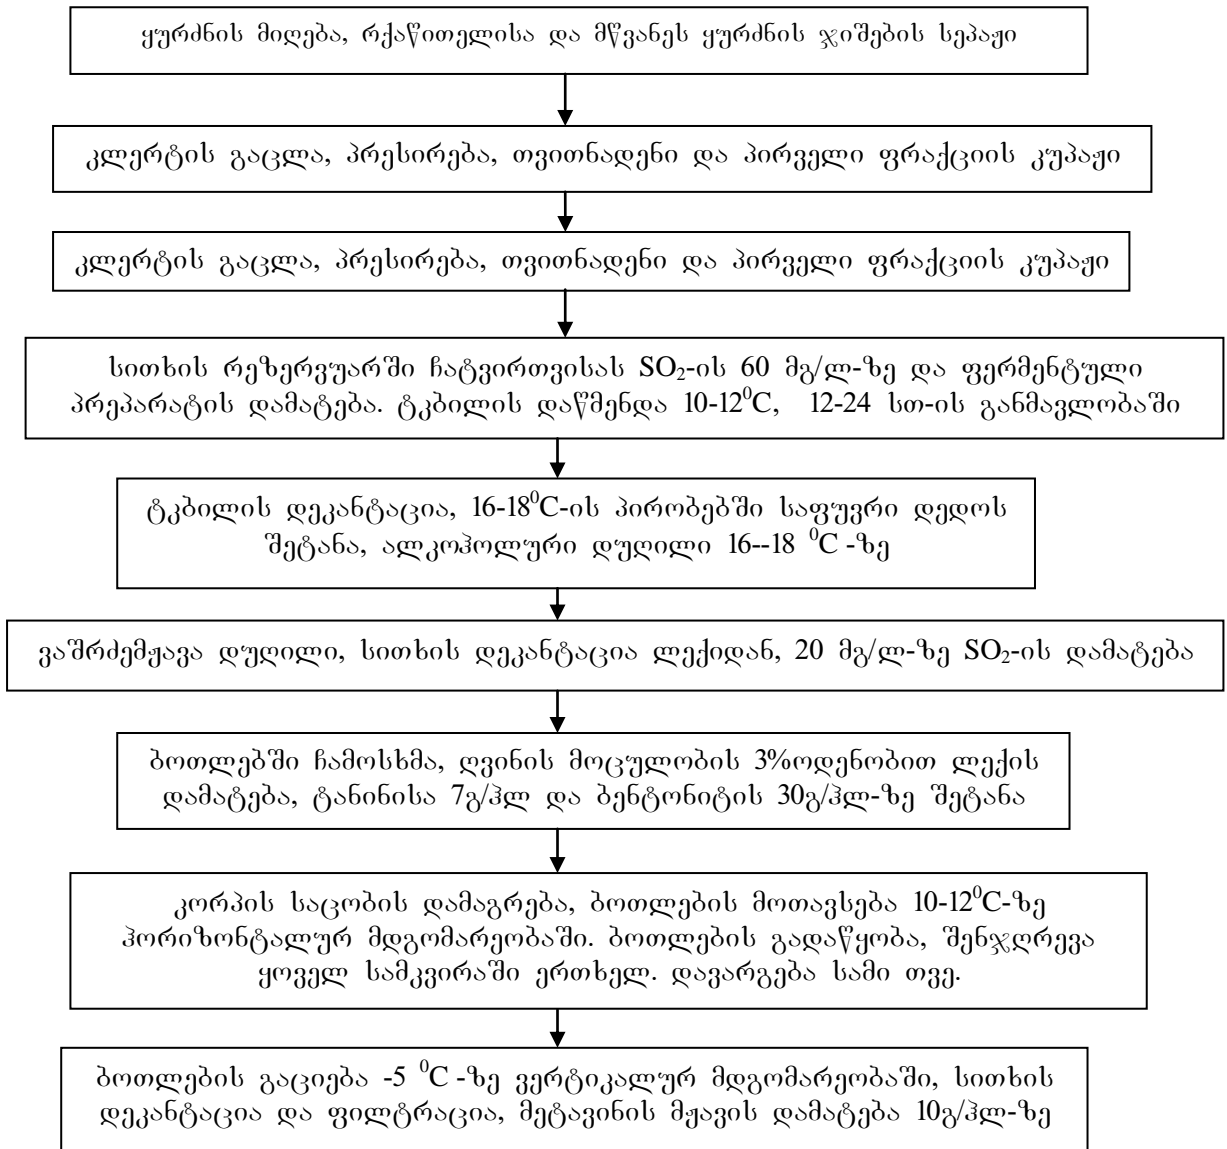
ყურძნის მიღება, რქაწითელისა და მწვანეს ყურძნის ჯიშების სეპაჟი

კლერტის გაცლა, პრესირება, თვითნადენი და პირველი ფრაქციის კუპაჟი

კლერტის გაცლა, პრესირება, თვითნადენი და პირველი ფრაქციის კუპაჟი

სითხის რეზერვუარში ჩატვირთვისას $SO_2$-ის 60 მგ/ლ-ზე და ფერმენტული პრეპარატის დამატება. ტკბილის დაწმენდა 10-12$^0$C, 12-24 სთ-ის განმავლობაში

ტკბილის დეკანტაცია, 16-18$^0$C-ის პირობებში საფუვრი დედოს შეტანა, ალკოჰოლური დუღილი 16--18 $^0$C -ზე

ვაშრძემჟავა დუღილი, სითხის დეკანტაცია ლექიდან, 20 მგ/ლ-ზე $SO_2$-ის დამატება

ბოთლებში ჩამოსხმა, ღვინის მოცულობის 3%ოდენობით ლექის დამატება, ტანინისა 7გ/ჰლ და ბენტონიტის 30გ/ჰლ-ზე შეტანა

კორპის საცობის დამაგრება, ბოთლების მოთავსება 10-12$^0$C-ზე ჰორიზონტალურ მდგომარეობაში. ბოთლების გადაწყობა, შენჯღრევა ყოველ სამკვირაში ერთხელ. დავარგება სამი თვე.

ბოთლების გაციება -5 $^0$C -ზე ვერტიკალურ მდგომარეობაში, სითხის დეკანტაცია და ფილტრაცია, მეტავინის მჟავის დამატება 10გ/ჰლ-ზე